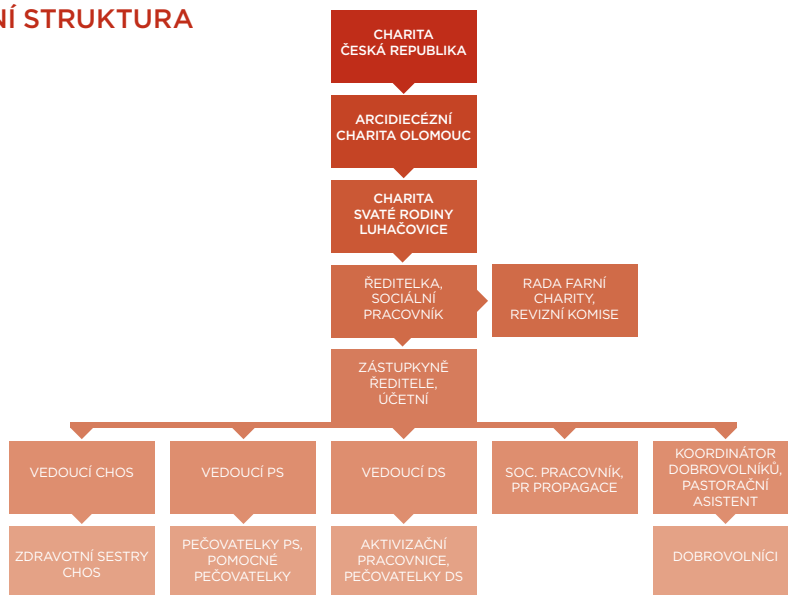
NÍ STRUKTURA

CHARITA ČESKÁ REPUBLIKA

ARCIDIECÉZNÍ CHARITA OLOMOUC

CHARITA SVATÉ RODINY LUHAČOVICE

ŘEDITELKA, SOCIÁLNÍ PRACOVNÍK

RADA FARNÍ CHARITY, REVIZNÍ KOMISE

ZÁSTUPKYNĚ ŘEDITELE, ÚČETNÍ

VEDOUCÍ CHOS

VEDOUCÍ PS

VEDOUCÍ DS

SOC. PRACOVNÍK, PR PROPAGACE

KOORDINÁTOR DOBROVOLNÍKŮ, PASTORAČNÍ ASISTENT

ZDRAVOTNÍ SESTRY CHOS

PEČOVATELKY PS, POMOCNÉ PEČOVATELKY

AKTIVIZAČNÍ PRACOVNICE, PEČOVATELKY DS

DOBROVOLNÍCI